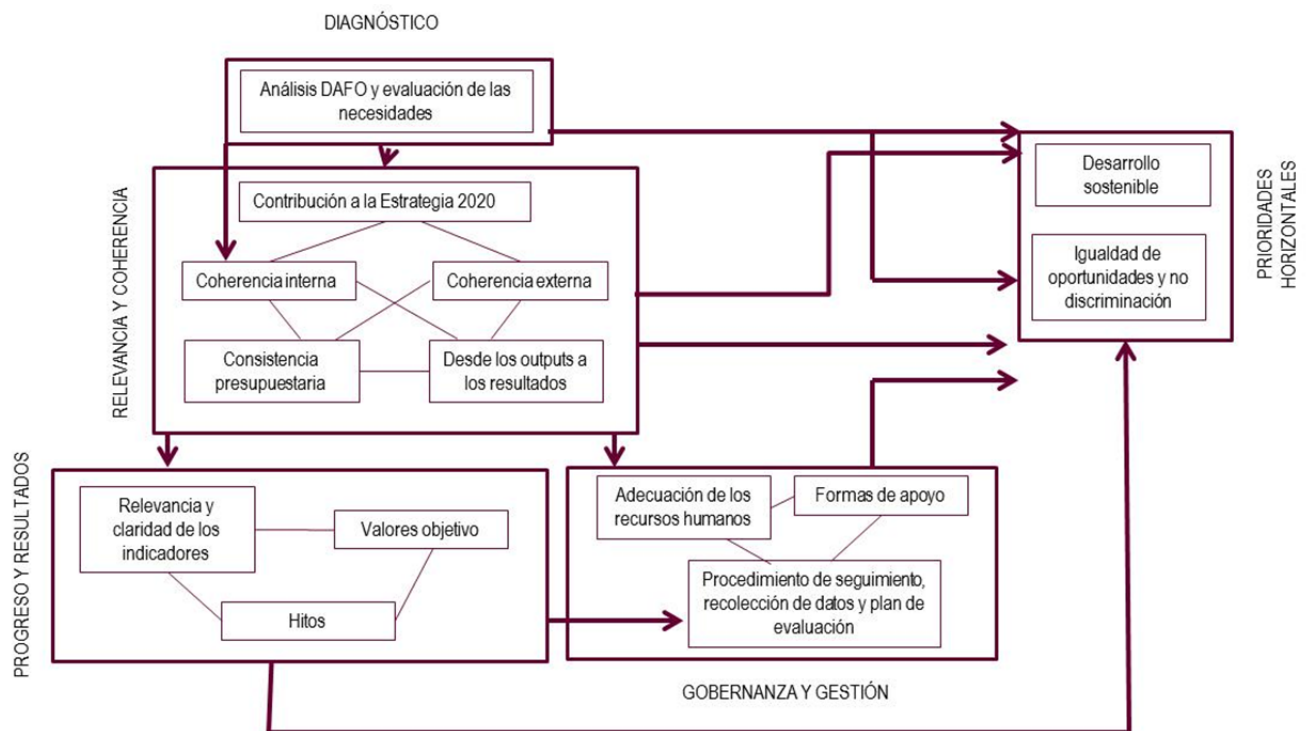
DIAGNÓSTICO

Análisis DAFO y evaluación de las necesidades

RELEVANCIA Y COHERENCIA

Contribución a la Estrategia 2020

Coherencia interna

Coherencia externa

Consistencia presupuestaria

Desde los outputs a los resultados

PRIORIDADES HORIZONTALES

Desarrollo sostenible

Igualdad de oportunidades y no discriminación

PROGRESO Y RESULTADOS

Relevancia y claridad de los indicadores

Valores objetivo

Hitos

Adecuación de los recursos humanos

Formas de apoyo

Procedimiento de seguimiento, recolección de datos y plan de evaluación

GOBERNANZA Y GESTIÓN